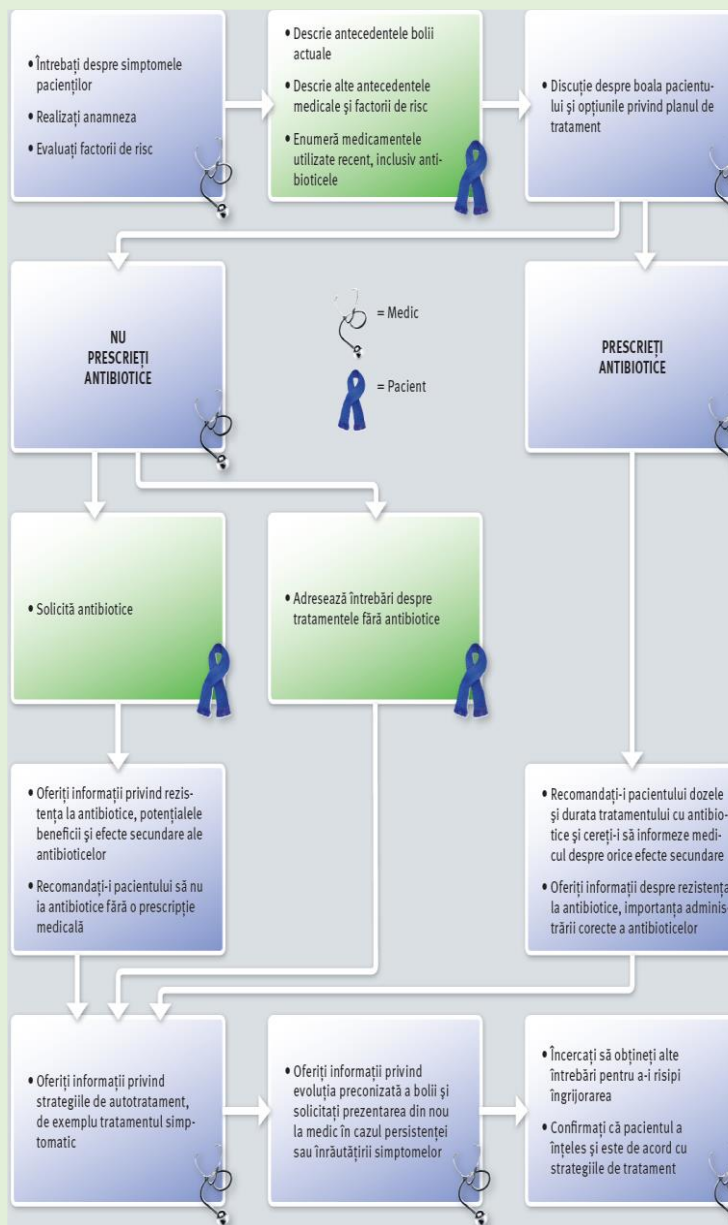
• Întrebați despre simptomele pacienților

• Realizați anamneza

• Evaluați factorii de risc

• Descrie antecedentele bolii actuale

• Descrie alte antecedentele medicale și factorii de risc

• Enumeră medicamentele utilizate recent, inclusiv antibioticele

• Discuție despre boala pacientului și opțiunile privind planul de tratament

NU PRESCRIEȚI ANTIBIOTICE

= Medic

= Pacient

PRESCRIEȚI ANTIBIOTICE

• Solicită antibiotice

• Adresează întrebări despre tratamentele fără antibiotice

• Oferiți informații privind rezistența la antibiotice, potențialele beneficii și efecte secundare ale antibioticelor

• Recomandați-i pacientului să nu ia antibiotice fără o prescripție medicală

• Recomandați-i pacientului dozele și durata tratamentului cu antibiotice și cereți-i să informeze medicul despre orice efecte secundare

• Oferiți informații despre rezistența la antibiotice, importanța administrării corecte a antibioticelor

• Oferiți informații privind strategiile de autotratament, de exemplu tratamentul simptomatic

• Oferiți informații privind evoluția preconizată a bolii și solicitați prezentarea din nou la medic în cazul persistenței sau înrăutățirii simptomelor

• Încercați să obțineți alte întrebări pentru a-i risipi îngrijorarea

• Confirmați că pacientul a înțeles și este de acord cu strategiile de tratament